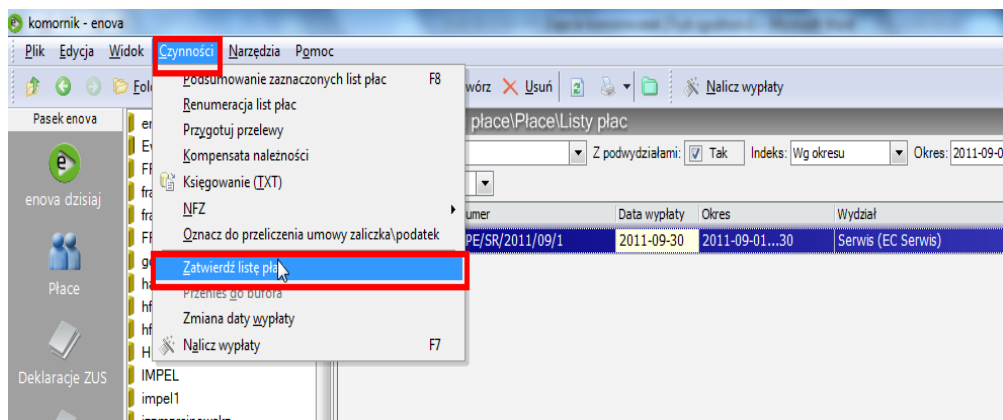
komornik - enova

Plik Edycja Widok Czynności Narzędzia Pomoc

Podsumowanie zaznaczonych list płac F8
Renumeracja list płac
Przygotuj przelewy
Kompensata należności
Księgowanie (TXT)
NFZ
Oznacz do przeliczenia umowy zaliczka\podatek
Zatwierdź listę płac
Przenieś do biura
Zmiana daty wypłaty
Nalicz wypłaty F7

Fol
wórz Usuń
Nalicz wypłaty

Pasek enova
enova dzisiaj
Płace
Deklaracje ZUS

er
Ev
FF
fra
fra
FF
ge
ha
hf
hf
H
IMPEL
impel1

płace\Płace\Listy płac

Z podwydziałami: Tak Indeks: Wg okresu Okres: 2011-09-0

umer | Data wypłaty | Okres | Wydział
PE/SR/2011/09/1 | 2011-09-30 | 2011-09-01...30 | Serwis (EC Serwis)